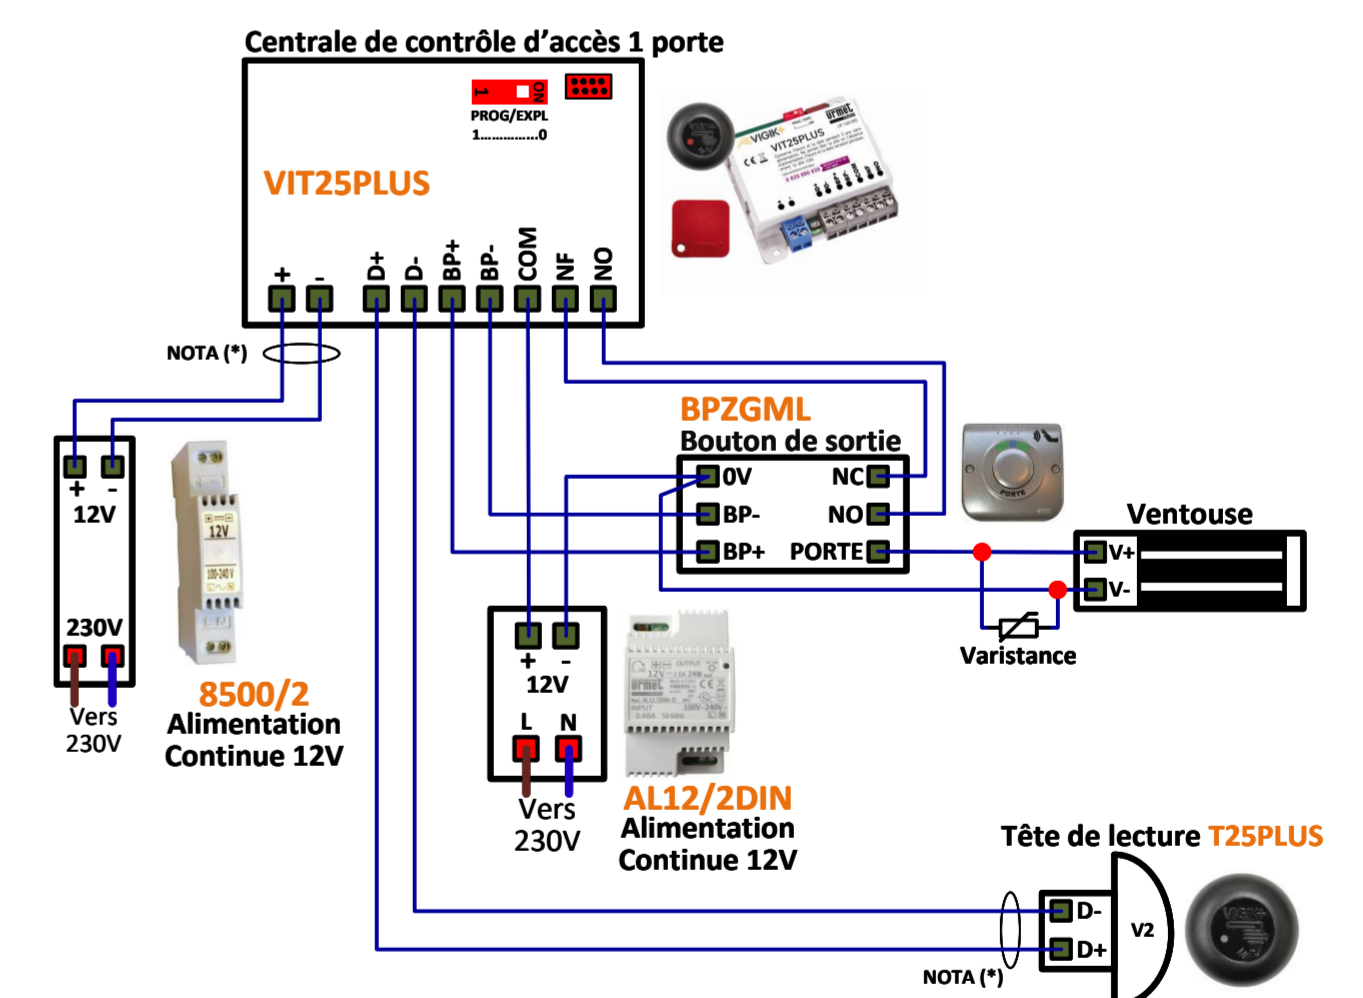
Centrale de contrôle d'accès 1 porte

1 ON

PROG/EXPL
1..............0

VIT25PLUS

+ - D+ D- BP+ BP- COM NF NO

NOTA (*)

+ -
12V

230V

Vers
230V

8500/2
Alimentation
Continue 12V

BPZGML
Bouton de sortie

0V NC
BP- NO
BP+ PORTE

Ventouse

V+
V-

Varistance

+ -
12V

L N

Vers
230V

AL12/2DIN
Alimentation
Continue 12V

Tête de lecture T25PLUS

D-
D+
V2

NOTA (*)